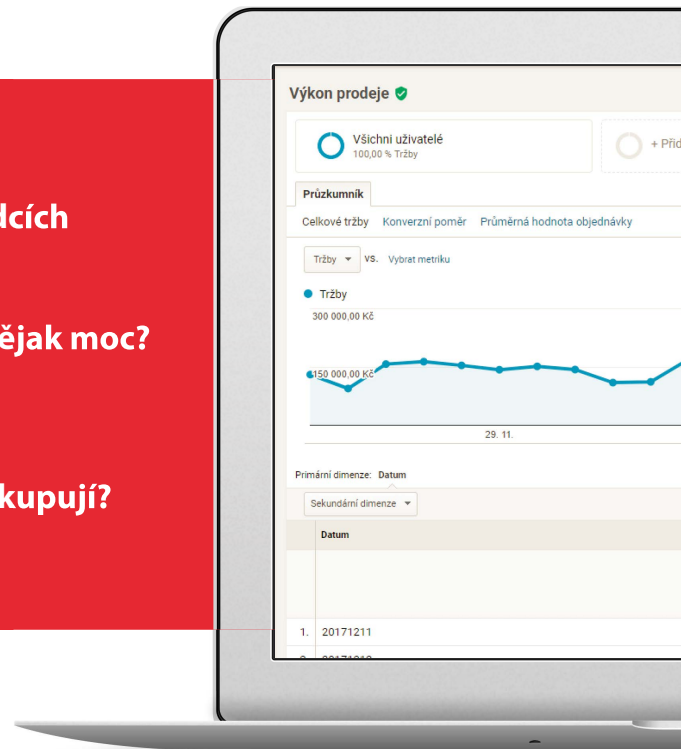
dcích

ějak moc?

kupují?

Výkon prodeje

Všichni uživatelé
100,00 % Tržby

+ Příd

Průzkumník

Celkové tržby Konverzní poměr Průměrná hodnota objednávky

Tržby ▾ VS. Vybrat metriku

Tržby

300 000,00 Kč

150 000,00 Kč

29. 11.

Primární dimenze: Datum

Sekundární dimenze ▾

Datum

1. 20171211

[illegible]